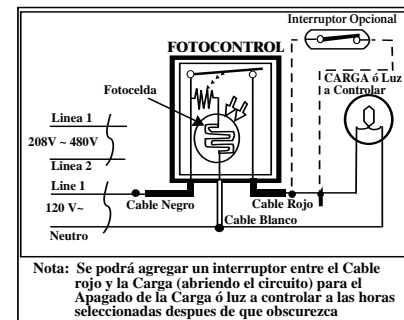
Interruptor Opcional

FOTOCONTROL

Fotocelda

CARGA ó Luz a Controlar

Linea 1

208V ~ 480V

Linea 2

Line 1

120 V~

Neutro

Cable Negro

Cable Rojo

Cable Blanco

Nota: Se podrá agregar un interruptor entre el Cable rojo y la Carga (abriendo el circuito) para el Apagado de la Carga ó luz a controlar a las horas seleccionadas despues de que obscurezca